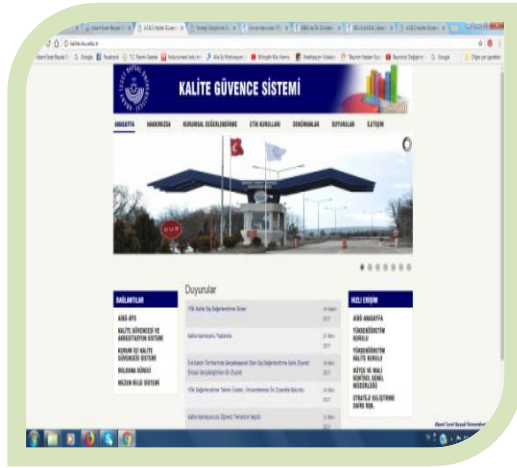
KALİTE GÜVENCE SİSTEMİ

ANASAYFA HAKKIMIZDA KURUMSAL DEĞERLENDİRME ETİK KURULLARI DOKÜMANLAR DUYURULAR İLETİŞİM

Duyurular

BAĞLANTILAR
AİBÜ-BYS
KALİTE GÜVENCESİ VE AKREDİTASYON SİSTEMİ
KURUM İÇ KALİTE GÜVENCESİ SİSTEMİ
BOLOGNA SÜRECİ
MEZUN BİLGİ SİSTEMİ

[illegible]
Kalite Komisyonu Toplantısı
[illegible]
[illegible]
Kalite Komisyonu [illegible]

HIZLI ERİŞİM
AİBÜ ANASAYFA
YÜKSEKÖĞRETİM KURULU
YÜKSEKÖĞRETİM KALİTE KURULU
BÜTÇE VE MALİ KONTROL GENEL MÜDÜRLÜĞÜ
STRATEJİ GELİŞTİRME DAİRE BŞK.

Abant İzzet Baysal Üniversitesi